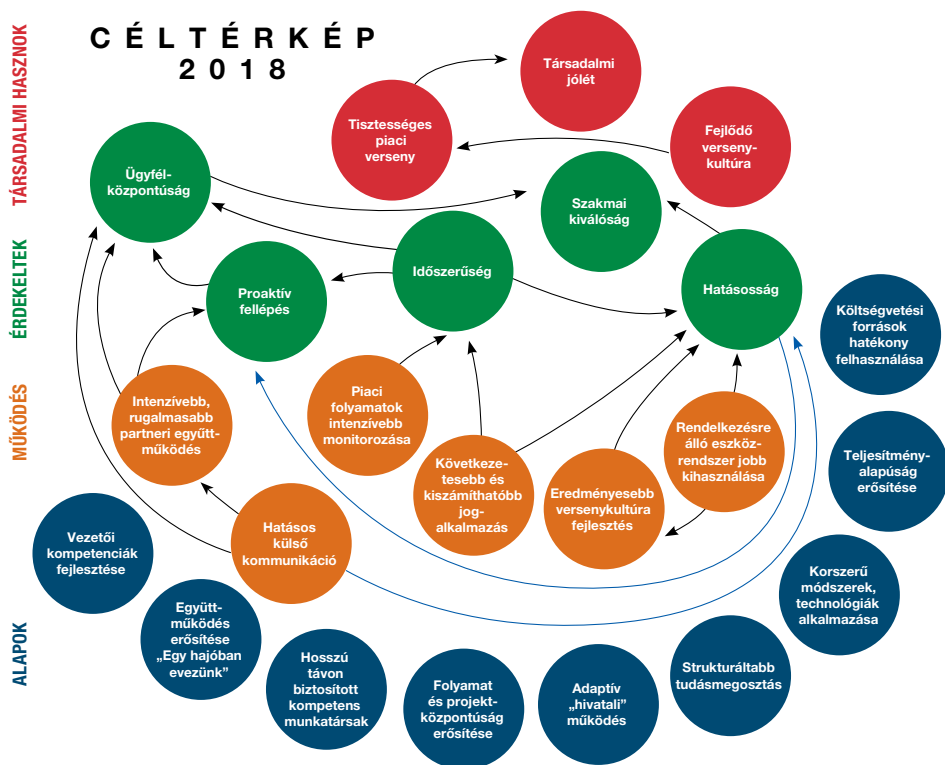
CÉLTÉRKÉP
2018

TÁRSADALMI HASZNOK

ÉRDEKELTEK

MŰKÖDÉS

ALAPOK

Társadalmi jólét

Tisztességes piaci verseny

Fejlődő versenykultúra

Ügyfélközpontúság

Szakmai kiválóság

Időszerűség

Proaktív fellépés

Hatásosság

Költségvetési források hatékony felhasználása

Piaci folyamatok intenzívebb monitorozása

Intenzívebb, rugalmasabb partneri együttműködés

Rendelkezésre álló eszközrendszer jobb kihasználása

Teljesítményalapúság erősítése

Következetesebb és kiszámíthatóbb jogalkalmazás

Eredményesebb versenykultúra fejlesztés

Hatásos külső kommunikáció

Vezetői kompetenciák fejlesztése

Korszerű módszerek, technológiák alkalmazása

Együttműködés erősítése „Egy hajóban evezünk"

Hosszú távon biztosított kompetens munkatársak

Folyamat és projektközpontúság erősítése

Adaptív „hivatali" működés

Strukturáltabb tudásmegosztás